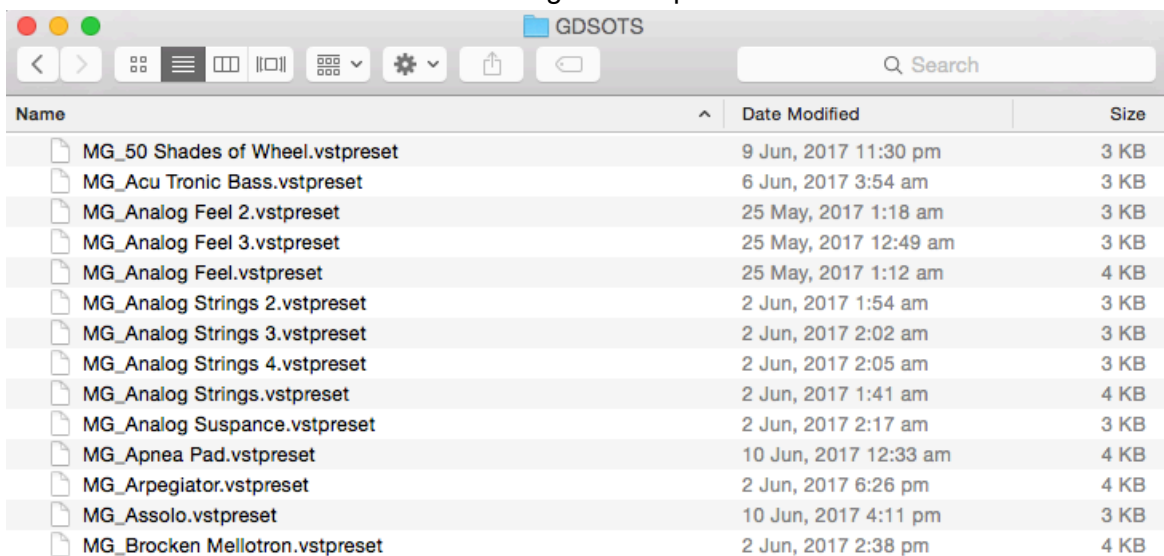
GDSOTS

Search

| Name | Date Modified | Size |
|---|---|---|
| MG_50 Shades of Wheel.vstpreset | 9 Jun, 2017 11:30 pm | 3 KB |
| MG_Acu Tronic Bass.vstpreset | 6 Jun, 2017 3:54 am | 3 KB |
| MG_Analog Feel 2.vstpreset | 25 May, 2017 1:18 am | 3 KB |
| MG_Analog Feel 3.vstpreset | 25 May, 2017 12:49 am | 3 KB |
| MG_Analog Feel.vstpreset | 25 May, 2017 1:12 am | 4 KB |
| MG_Analog Strings 2.vstpreset | 2 Jun, 2017 1:54 am | 3 KB |
| MG_Analog Strings 3.vstpreset | 2 Jun, 2017 2:02 am | 3 KB |
| MG_Analog Strings 4.vstpreset | 2 Jun, 2017 2:05 am | 3 KB |
| MG_Analog Strings.vstpreset | 2 Jun, 2017 1:41 am | 4 KB |
| MG_Analog Suspance.vstpreset | 2 Jun, 2017 2:17 am | 3 KB |
| MG_Apnea Pad.vstpreset | 10 Jun, 2017 12:33 am | 4 KB |
| MG_Arpegiator.vstpreset | 2 Jun, 2017 6:26 pm | 4 KB |
| MG_Assolo.vstpreset | 10 Jun, 2017 4:11 pm | 3 KB |
| MG_Brocken Mellotron.vstpreset | 2 Jun, 2017 2:38 pm | 4 KB |